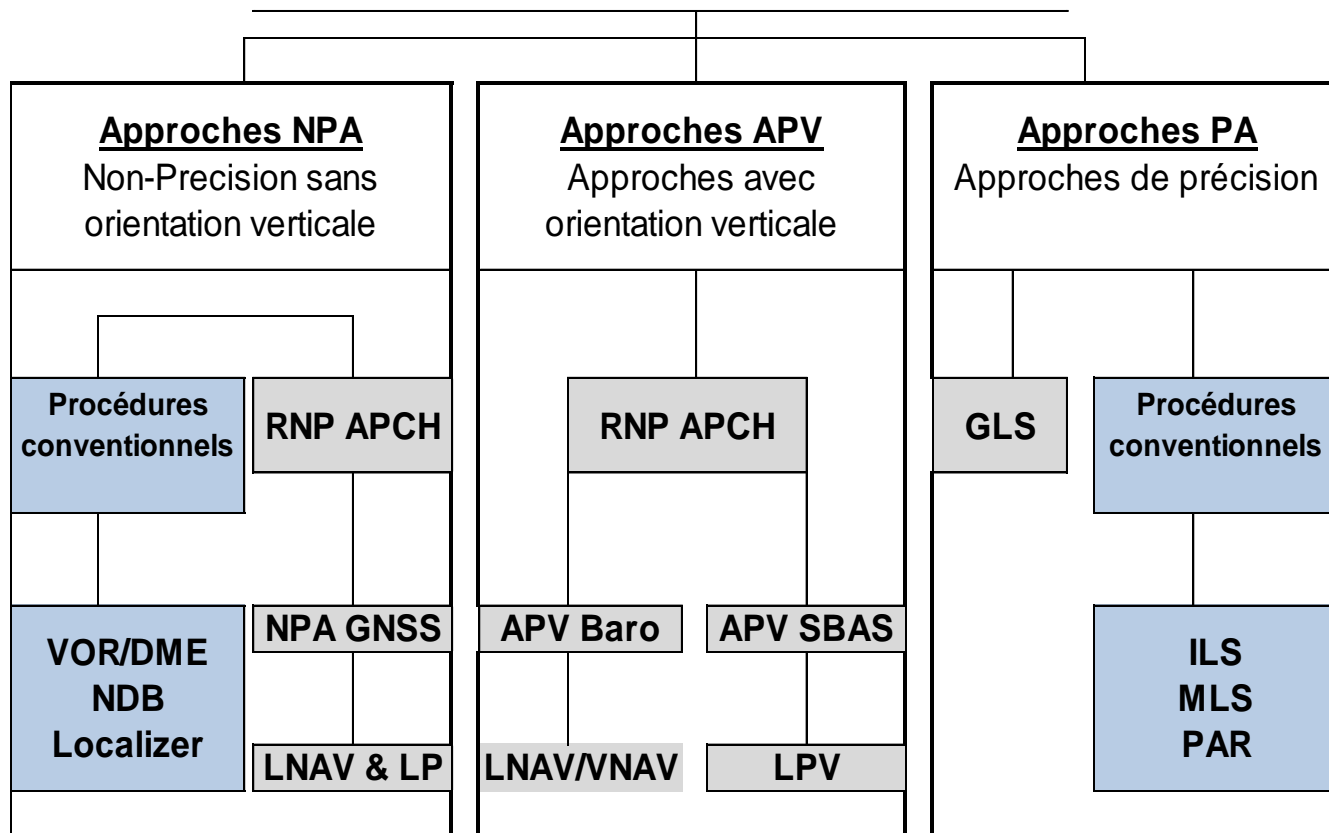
Approches NPA
Non-Precision sans orientation verticale

Procédures conventionnels

RNP APCH

VOR/DME
NDB
Localizer

NPA GNSS

LNAV & LP

Approches APV
Approches avec orientation verticale

RNP APCH

APV Baro

APV SBAS

LNAV/VNAV

LPV

Approches PA
Approches de précision

GLS

Procédures conventionnels

ILS
MLS
PAR